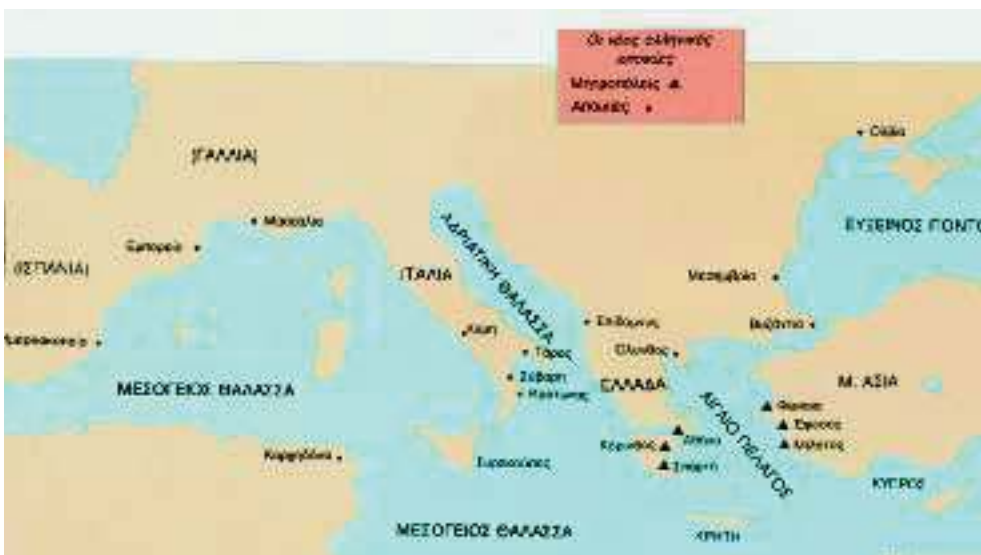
Οι κύριες ελληνικές αποικίες
Μητροπόλεις ▲
Αποικίες •

• Ολβία

ΓΑΛΑΤΙΑ

• Μασσαλία

Εμπόριο •

ΙΣΠΑΝΙΑ

Μαινάκη •

ΑΔΡΙΑΤΙΚΗ ΘΑΛΑΣΣΑ

ΕΥΞΕΙΝΟΣ ΠΟΝΤΟΣ

ΙΤΑΛΙΑ

Μεσημβρία •

• Κύμη

• Επίδαμνος

Βυζάντιο •

• Τάρας

Ολυνθος •

• Σύβαρη

• Κρότωνας

ΕΛΛΑΔΑ

Μ. ΑΣΙΑ

ΜΕΣΟΓΕΙΟΣ ΘΑΛΑΣΣΑ

ΑΙΓΑΙΟ ΠΕΛΑΓΟΣ

▲ Φώκαια

▲ Αθήνα

▲ Έφεσος

Κόρινθος ▲

▲ Μίλητος

▲ Σπάρτη

Καρχηδόνα •

Συρακούσες

ΚΥΠΡΟΣ

ΜΕΣΟΓΕΙΟΣ ΘΑΛΑΣΣΑ

ΚΡΗΤΗ